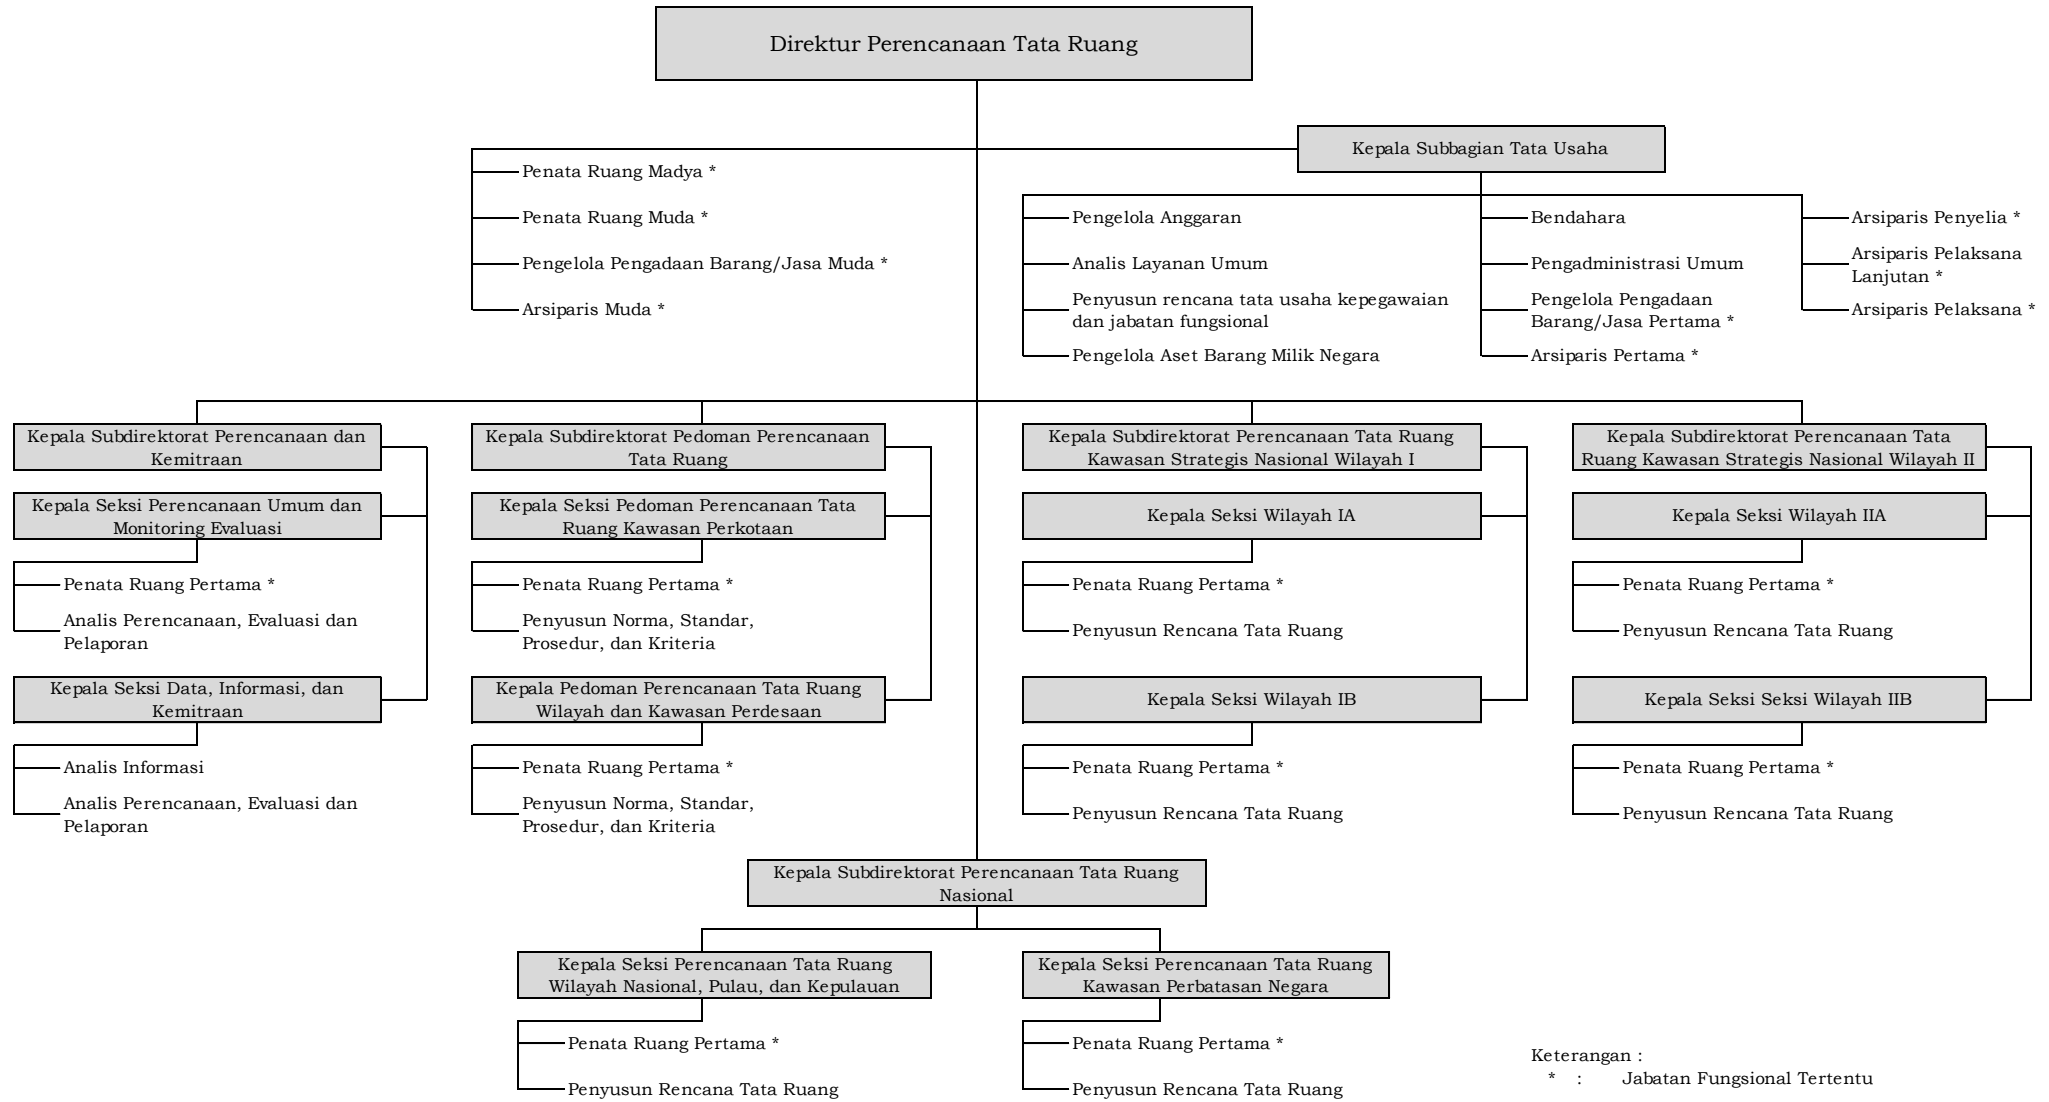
Direktur Perencanaan Tata Ruang

Penata Ruang Madya *

Penata Ruang Muda *

Pengelola Pengadaan Barang/Jasa Muda *

Arsiparis Muda *

Kepala Subbagian Tata Usaha

Pengelola Anggaran

Analis Layanan Umum

Penyusun rencana tata usaha kepegawaian dan jabatan fungsional

Pengelola Aset Barang Milik Negara

Bendahara

Pengadministrasi Umum

Pengelola Pengadaan Barang/Jasa Pertama *

Arsiparis Pertama *

Arsiparis Penyelia *

Arsiparis Pelaksana Lanjutan *

Arsiparis Pelaksana *

Kepala Subdirektorat Perencanaan dan Kemitraan

Kepala Seksi Perencanaan Umum dan Monitoring Evaluasi

Penata Ruang Pertama *

Analis Perencanaan, Evaluasi dan Pelaporan

Kepala Seksi Data, Informasi, dan Kemitraan

Analis Informasi

Analis Perencanaan, Evaluasi dan Pelaporan

Kepala Subdirektorat Pedoman Perencanaan Tata Ruang

Kepala Seksi Pedoman Perencanaan Tata Ruang Kawasan Perkotaan

Penata Ruang Pertama *

Penyusun Norma, Standar, Prosedur, dan Kriteria

Kepala Pedoman Perencanaan Tata Ruang Wilayah dan Kawasan Perdesaan

Penata Ruang Pertama *

Penyusun Norma, Standar, Prosedur, dan Kriteria

Kepala Subdirektorat Perencanaan Tata Ruang Kawasan Strategis Nasional Wilayah I

Kepala Seksi Wilayah IA

Penata Ruang Pertama *

Penyusun Rencana Tata Ruang

Kepala Seksi Wilayah IB

Penata Ruang Pertama *

Penyusun Rencana Tata Ruang

Kepala Subdirektorat Perencanaan Tata Ruang Kawasan Strategis Nasional Wilayah II

Kepala Seksi Wilayah IIA

Penata Ruang Pertama *

Penyusun Rencana Tata Ruang

Kepala Seksi Seksi Wilayah IIB

Penata Ruang Pertama *

Penyusun Rencana Tata Ruang

Kepala Subdirektorat Perencanaan Tata Ruang Nasional

Kepala Seksi Perencanaan Tata Ruang Wilayah Nasional, Pulau, dan Kepulauan

Penata Ruang Pertama *

Penyusun Rencana Tata Ruang

Kepala Seksi Perencanaan Tata Ruang Kawasan Perbatasan Negara

Penata Ruang Pertama *

Penyusun Rencana Tata Ruang

Keterangan :
* : Jabatan Fungsional Tertentu